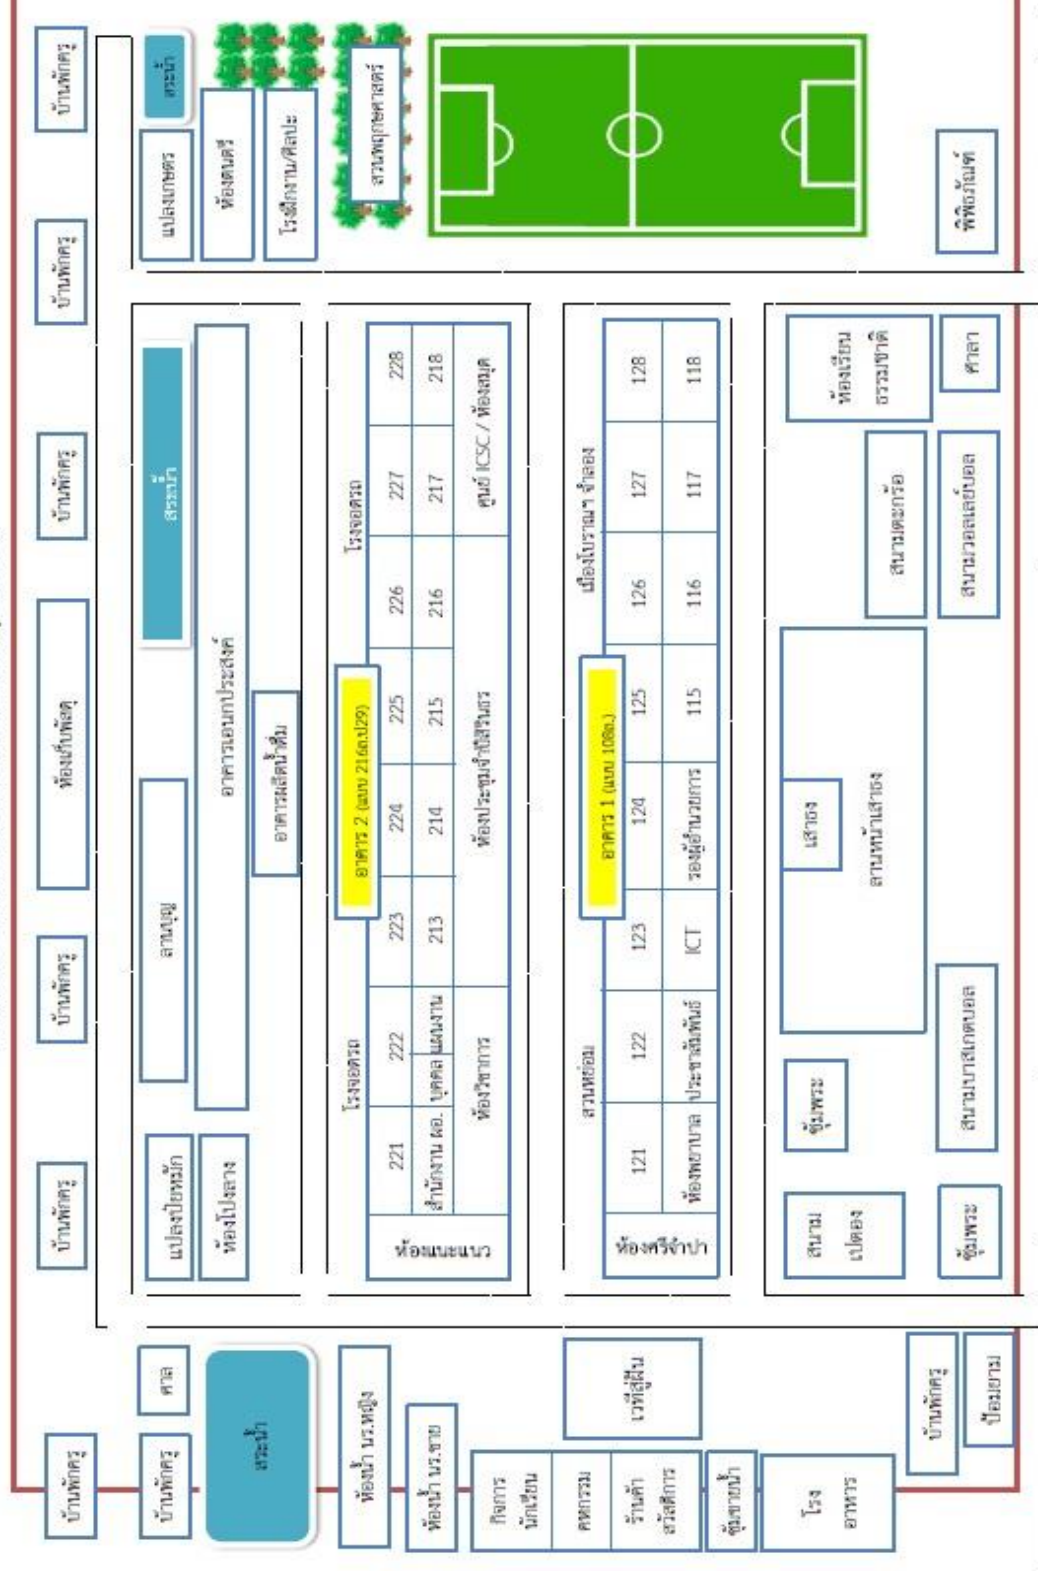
บ้านพักครู

บ้านพักครู

บ้านพักครู

ห้องเก็บพัสดุ

บ้านพักครู

บ้านพักครู

บ้านพักครู

สระน้ำ

แปลงเกษตร

ห้องดนตรี

โรงฝึกงาน/ศิลปะ

สวนพฤกษศาสตร์

พิพิธภัณฑ์

สระน้ำ

อาคารอเนกประสงค์

ลานบุญ

อาคารผลิตน้ำดื่ม

แปลงปุ๋ยหมัก

ห้องโปร่งลาง

โรงจอดรถ

โรงจอดรถ

อาคาร 2 (แบบ 216ล./29)

| ห้องแนะแนว | 221 | 222 | 223 | 224 | 225 | 226 | 227 | 228 |
|---|---|---|---|---|---|---|---|---|
| | สำนักงาน ผอ. | บุคคล / แผนงาน | 213 | 214 | 215 | 216 | 217 | 218 |
| | ห้องวิชาการ | | | ห้องประชุมจำปีสิรินธร | | ศูนย์ ICSC / ห้องสมุด | | |

สวนหย่อม

เมืองโบราณฯ จำลอง

อาคาร 1 (แบบ 108ล.)

| ห้องศรีจำปา | 121 | 122 | 123 | 124 | 125 | 126 | 127 | 128 |
|---|---|---|---|---|---|---|---|---|
| | ห้องพยาบาล | ประชาสัมพันธ์ | ICT | รองผู้อำนวยการ | 115 | 116 | 117 | 118 |

ห้องเรียนธรรมชาติ

ศาลา

สนามตะกร้อ

สนามวอลเลย์บอล

เสาธง

ลานหน้าเสาธง

ซุ้มพระ

สนามเปตอง

ซุ้มพระ

สนามบาสเกตบอล

บ้านพักครู

ศาล

บ้านพักครู

สระน้ำ

ห้องน้ำ นร.หญิง

ห้องน้ำ นร.ชาย

เวทีลู่ลม

กิจการนักเรียน

คหกรรม

ร้านค้าสวัสดิการ

ซุ้มขายน้ำ

โรงอาหาร

บ้านพักครู

ป้อมยาม